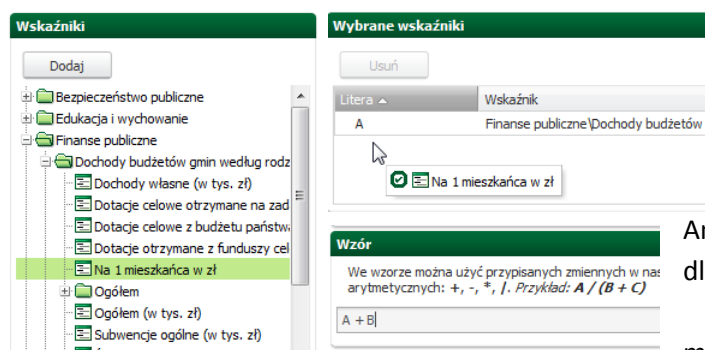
Wskaźniki

Dodaj

Bezpieczeństwo publiczne
Edukacja i wychowanie
Finanse publiczne
Dochody budżetów gmin według rodz
Dochody własne (w tys. zł)
Dotacje celowe otrzymane na zad
Dotacje celowe z budżetu państwa
Dotacje otrzymane z funduszy cel
Na 1 mieszkańca w zł
Ogółem
Ogółem (w tys. zł)
Subwencje ogólne (w tys. zł)

Wybrane wskaźniki

Usuń

| Litera ▲ | Wskaźnik |
|---|---|
| A | Finanse publiczne\Dochody budżetów |

Na 1 mieszkańca w zł

Wzór

We wzorze można użyć przypisanych zmiennych w nas arytmetycznych: +, -, *, /. Przykład: A / (B + C)

A + B

Ar
dl